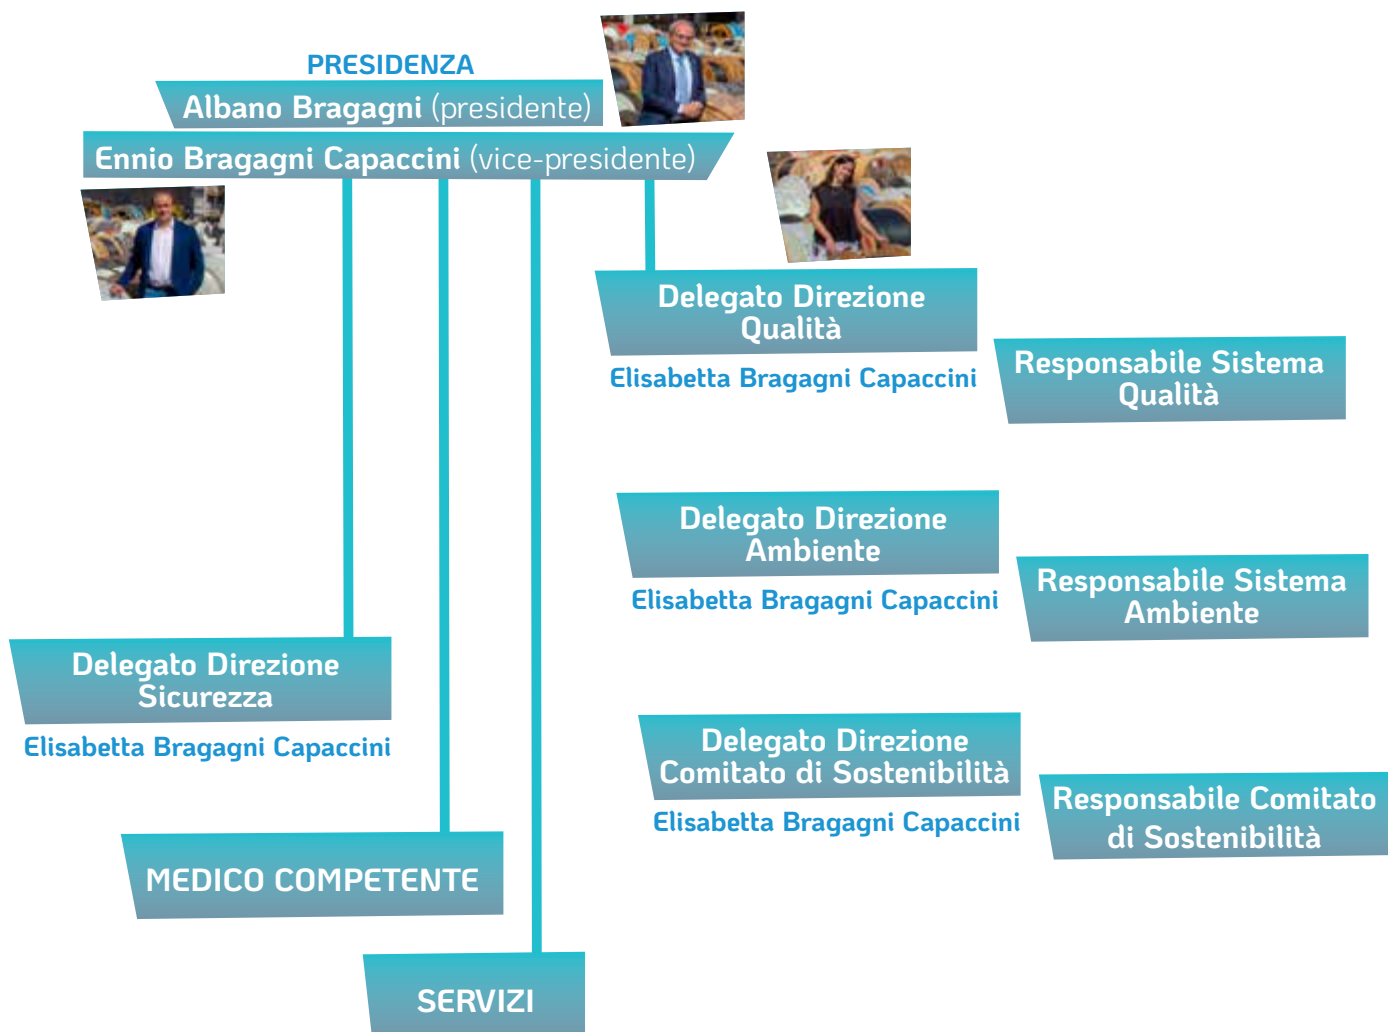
PRESIDENZA

Albano Bragagni (presidente)

Ennio Bragagni Capaccini (vice-presidente)

Delegato Direzione Qualità

Elisabetta Bragagni Capaccini

Responsabile Sistema Qualità

Delegato Direzione Ambiente

Elisabetta Bragagni Capaccini

Responsabile Sistema Ambiente

Delegato Direzione Sicurezza

Elisabetta Bragagni Capaccini

Delegato Direzione Comitato di Sostenibilità

Elisabetta Bragagni Capaccini

Responsabile Comitato di Sostenibilità

MEDICO COMPETENTE

SERVIZI